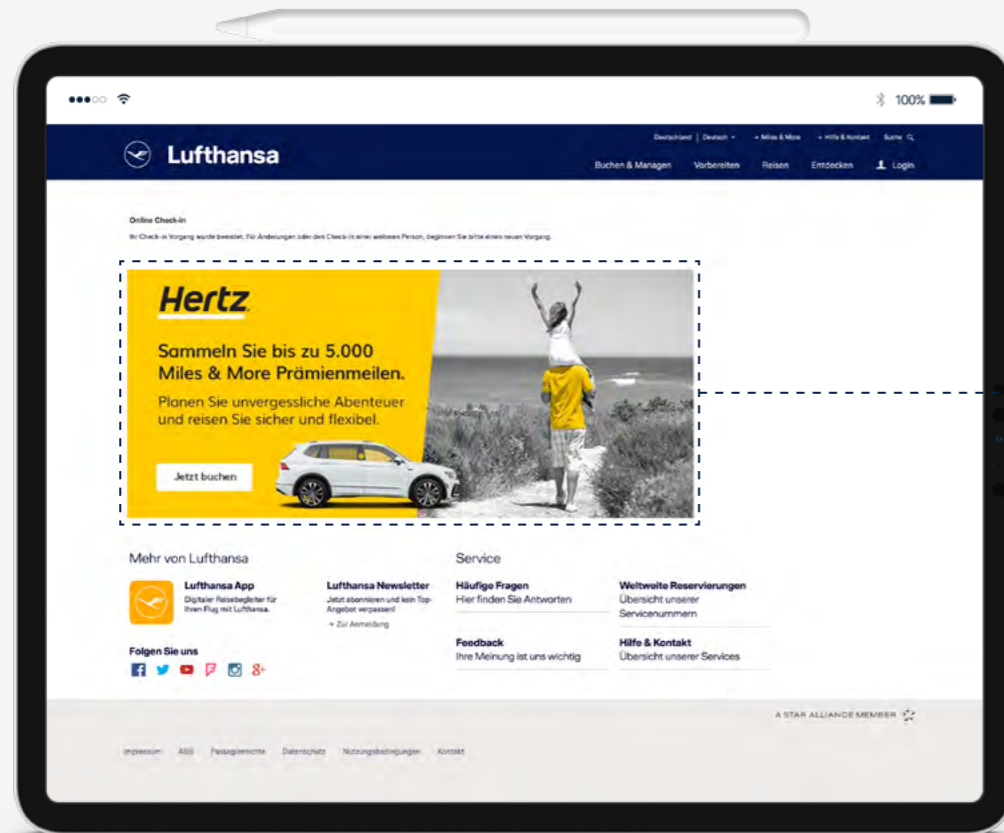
100%

Deutschland | Deutsch + Miles & More + Hilfe & Kontakt Suche

Lufthansa

Buchen & Managen Vorbereiten Reisen Entdecken Login

Online Check-in

Ihr Check-in Vorgang wurde beendet. Für Änderungen oder den Check-in einer weiteren Person, beginnen Sie bitte einen neuen Vorgang.

Hertz

Sammeln Sie bis zu 5.000 Miles & More Prämienmeilen.

Planen Sie unvergessliche Abenteuer und reisen Sie sicher und flexibel.

Jetzt buchen

Mehr von Lufthansa

Lufthansa App
Digitaler Reisebegleiter für Ihren Flug mit Lufthansa.

Lufthansa Newsletter
Jetzt abonnieren und kein Top-Angebot verpassen!
+ Zur Anmeldung

Folgen Sie uns

Service

Häufige Fragen
Hier finden Sie Antworten

Weltweite Reservierungen
Übersicht unserer Servicenummern

Feedback
Ihre Meinung ist uns wichtig

Hilfe & Kontakt
Übersicht unserer Services

A STAR ALLIANCE MEMBER

Impressum AGB Passagierrechte Datenschutz Nutzungsbedingungen Kontakt